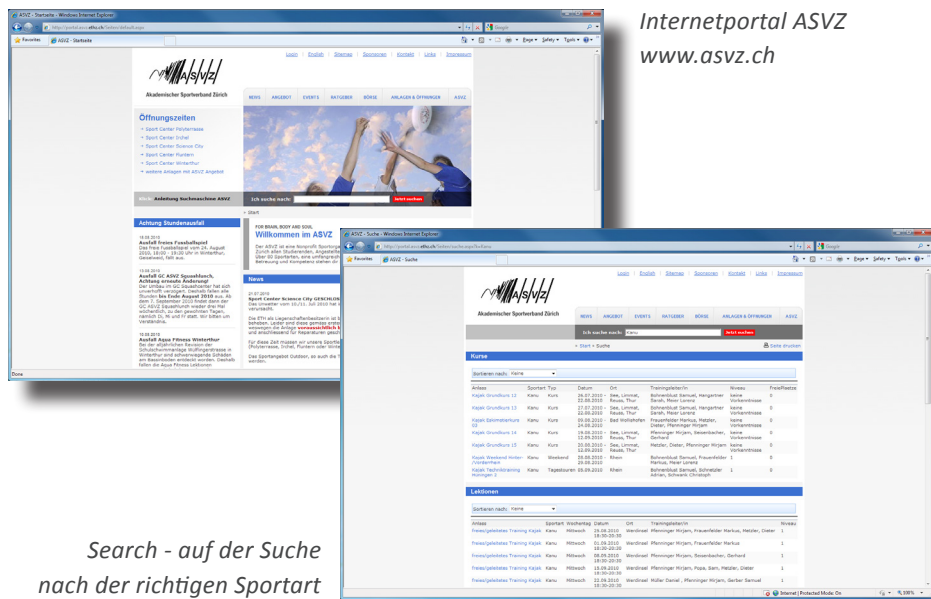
Internetportal ASVZ
www.asvz.ch

ASVZ - Startseite - Windows Internet Explorer

Favorites | ASVZ - Startseite

Login | English | Sitemap | Sponsoren | Kontakt | Links | Impressum

ASVZ

Akademischer Sportverband Zürich

NEWS | ANGEBOT | EVENTS | RATGEBER | BÖRSE | ANLAGEN & ÖFFNUNGEN | ASVZ

Öffnungszeiten

Sport Center Polyterrasse
Sport Center Irchel
Sport Center Science City
Sport Center Fluntern
Sport Center Winterthur
weitere Anlagen mit ASVZ Angebot

Anleitung Suchmaschine ASVZ

Ich suche nach:

Achtung Stundenausfall

Ausfall freies Fussballspiel

Ausfall GC ASVZ Squashbuch, Achtung erneute Änderung!

Ausfall Aqua Fitness Winterthur

Willkommen im ASVZ

News

Sport Center Science City GESCHLOSSEN

Done

ASVZ - Suche - Windows Internet Explorer

Favorites | ASVZ - Suche

Login | English | Sitemap | Sponsoren | Kontakt | Links | Impressum

Akademischer Sportverband Zürich

NEWS | ANGEBOT | EVENTS | RATGEBER | BÖRSE | ANLAGEN & ÖFFNUNGEN | ASVZ

Ich suche nach: Kanu | Jetzt suchen

» Start » Suche | Seite drucken

Kurse

Sortieren nach: Keine

| Anlass | Sportart | Typ | Datum | Ort | Trainingsleiter/in | Niveau | Freie Plätze |
|---|---|---|---|---|---|---|---|
| Kajak Grundkurs 12 | Kanu | Kurs | 26.07.2010 - 22.08.2010 | See, Limmat, Reuss, Thur | Bohnenblust Samuel, Hengartner Sarah, Meier Lorenz | keine Vorkenntnisse | 0 |
| Kajak Grundkurs 13 | Kanu | Kurs | 27.07.2010 - 22.08.2010 | See, Limmat, Reuss, Thur | Bohnenblust Samuel, Hengartner Sarah, Meier Lorenz | keine Vorkenntnisse | 0 |
| Kajak Eskimotierkurs 03 | Kanu | Kurs | 09.08.2010 - 24.08.2010 | Bad Wollishofen | Frauenfelder Markus, Metzler, Dieter, Pfenninger Mirjam | keine Vorkenntnisse | 3 |
| Kajak Grundkurs 14 | Kanu | Kurs | 19.08.2010 - 12.09.2010 | See, Limmat, Reuss, Thur | Pfenninger Mirjam, Rossenbacher, Gerhard | keine Vorkenntnisse | 0 |
| Kajak Grundkurs 15 | Kanu | Kurs | 20.08.2010 - 12.09.2010 | See, Limmat, Reuss, Thur | Metzler, Dieter, Pfenninger Mirjam | keine Vorkenntnisse | 0 |
| Kajak Weekend Rhein /Vorderrhein | Kanu | Weekend | 28.08.2010 - 29.08.2010 | Rhein | Bohnenblust Samuel, Frauenfelder Markus, Meier Lorenz | 1 | 0 |
| Kajak Technikkurs Hohngen 2 | Kanu | Tagestouren | 05.09.2010 | Rhein | Bohnenblust Samuel, Schnetzler Adrian, Schwank Christoph | 1 | 0 |

Lektionen

Sortieren nach: Keine

| Anlass | Sportart | Wochentag | Datum | Ort | Trainingsleiter/in | Niveau |
|---|---|---|---|---|---|---|
| Freies/geleitetes Training Kajak | Kanu | Mittwoch | 25.08.2010 18:30-20:30 | Werdinsel | Pfenninger Mirjam, Frauenfelder Markus, Metzler, Dieter | 1 |
| Freies/geleitetes Training Kajak | Kanu | Mittwoch | 01.09.2010 18:30-20:30 | Werdinsel | Pfenninger Mirjam, Frauenfelder Markus | 1 |
| Freies/geleitetes Training Kajak | Kanu | Mittwoch | 08.09.2010 18:30-20:30 | Werdinsel | Pfenninger Mirjam, Rossenbacher, Gerhard | 1 |
| Freies/geleitetes Training Kajak | Kanu | Mittwoch | 15.09.2010 18:30-20:30 | Werdinsel | Pfenninger Mirjam, Pozza, Sam, Metzler, Dieter | 1 |
| Freies/geleitetes Training Kajak | Kanu | Mittwoch | 22.09.2010 18:30-20:30 | Werdinsel | Müller Daniel, Pfenninger Mirjam, Gerber Samuel | 1 |

Internet | Protected Mode: On | 100%

Search - auf der Suche nach der richtigen Sportart